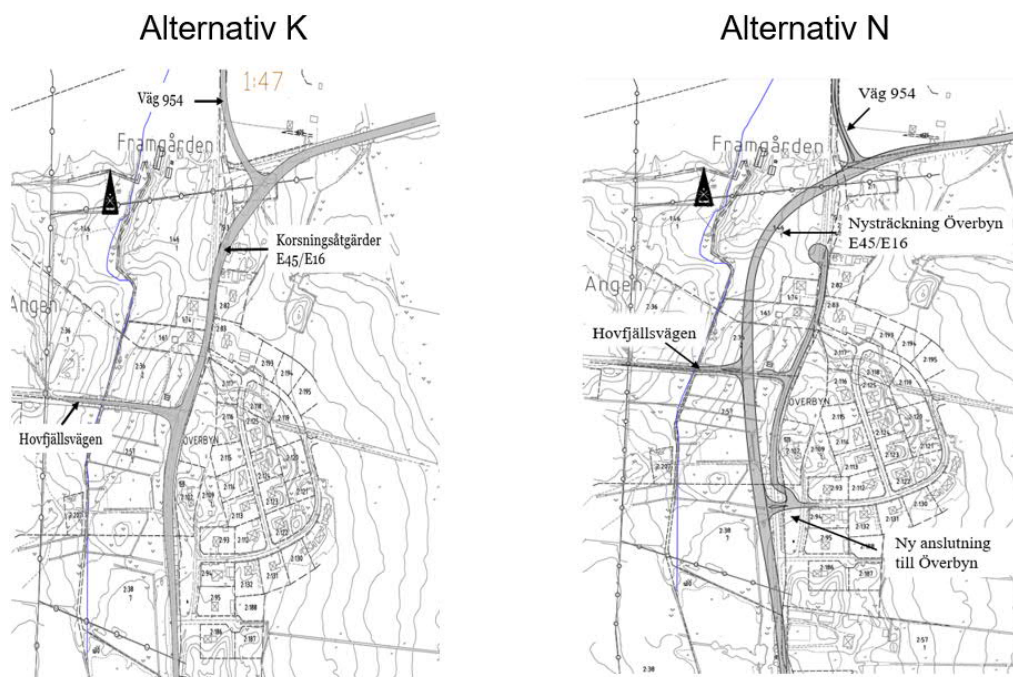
Alternativ K

1:47

Väg 954

Framgården

Korsningsåtgärder E45/E16

Ängen

Hovfjällsvägen

ÖVERBYN

Alternativ N

Väg 954

Framgården

Nysträckning Överbyn E45/E16

Ängen

Hovfjällsvägen

ÖVERBYN

Ny anslutning till Överbyn